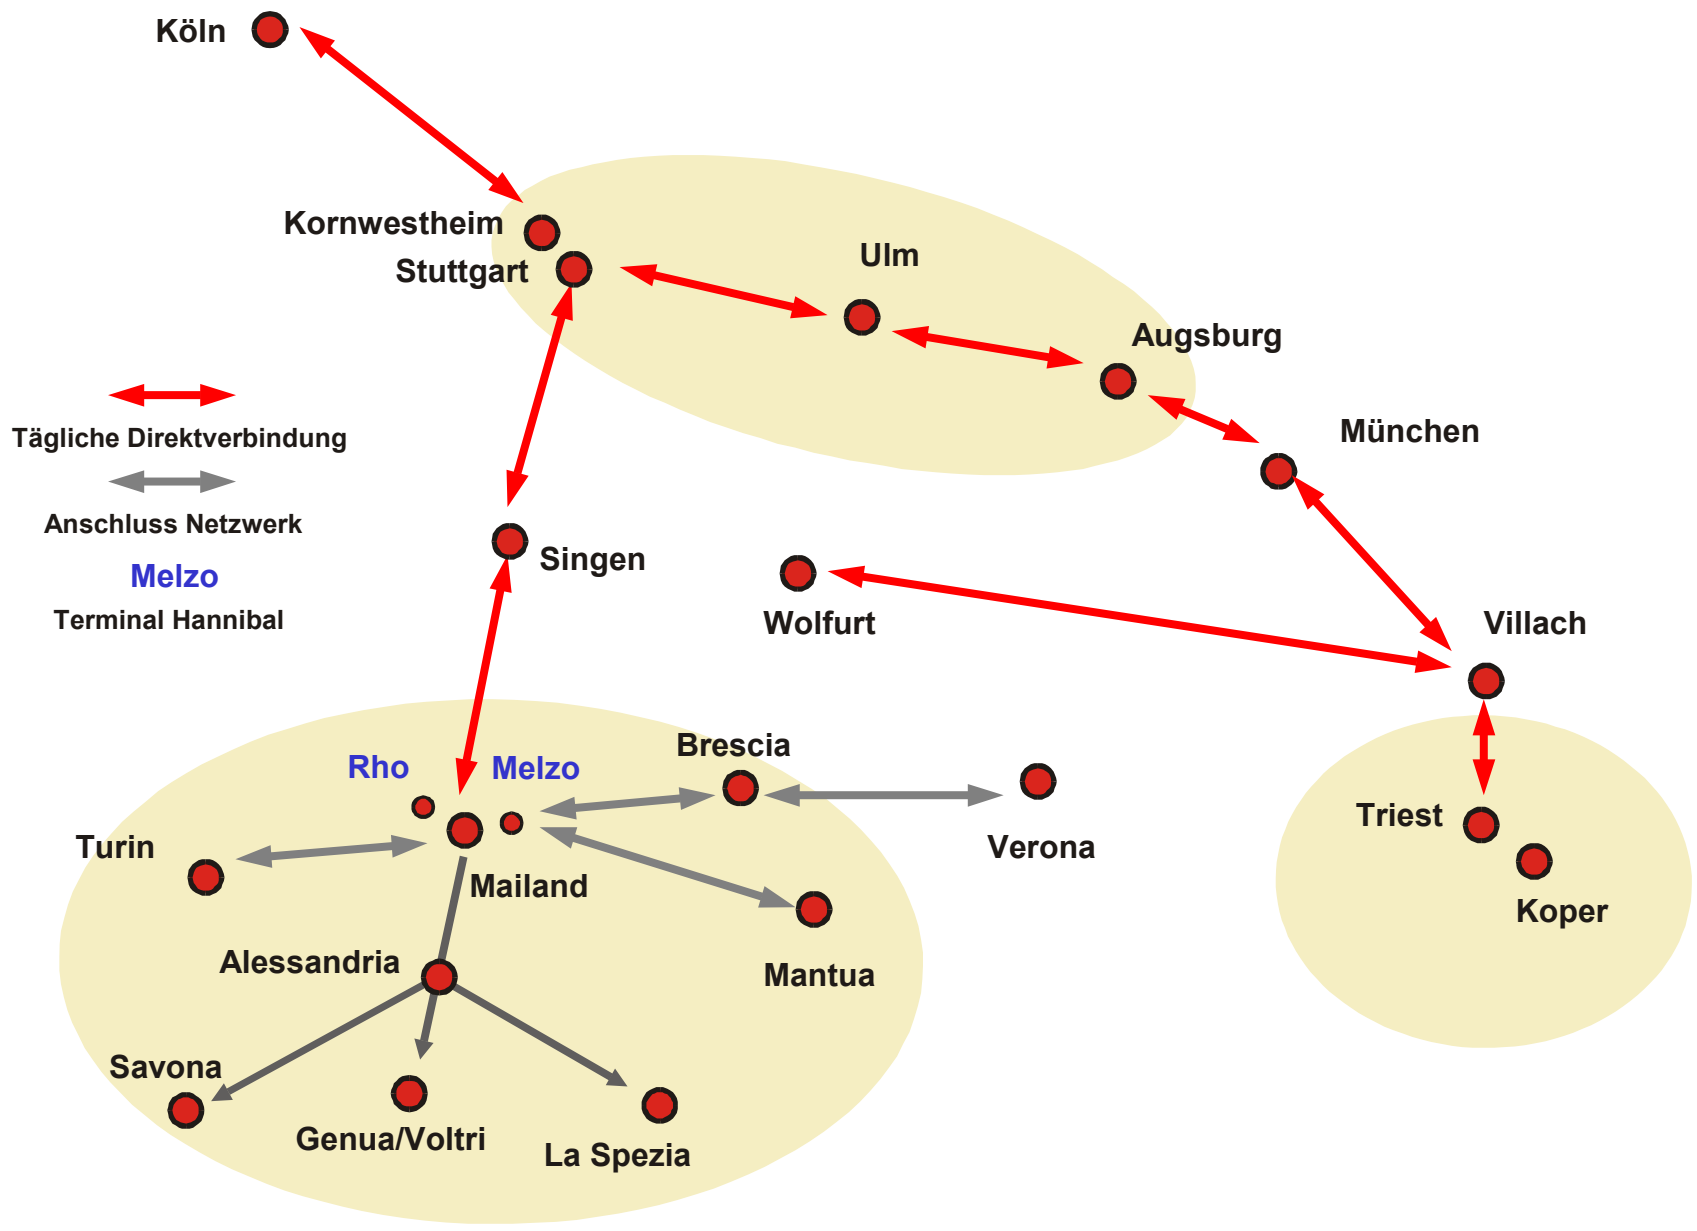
Köln

Kornwestheim

Stuttgart

Ulm

Augsburg

Tägliche Direktverbindung

Anschluss Netzwerk

Melzo

Terminal Hannibal

München

Singen

Wolfurt

Villach

Rho

Melzo

Brescia

Turin

Mailand

Verona

Triest

Koper

Alessandria

Mantua

Savona

Genua/Voltri

La Spezia